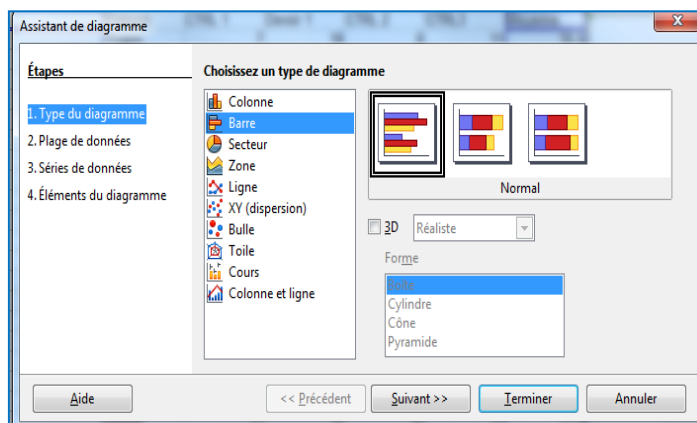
Assistant de diagramme

Étapes

1. Type du diagramme
2. Plage de données
3. Séries de données
4. Éléments du diagramme

Choisissez un type de diagramme

Colonne
Barre
Secteur
Zone
Ligne
XY (dispersion)
Bulle
Toile
Cours
Colonne et ligne

Normal

3D
Réaliste

Forme
Boîte
Cylindre
Cône
Pyramide

Aide
<< Précédent
Suivant >>
Terminer
Annuler